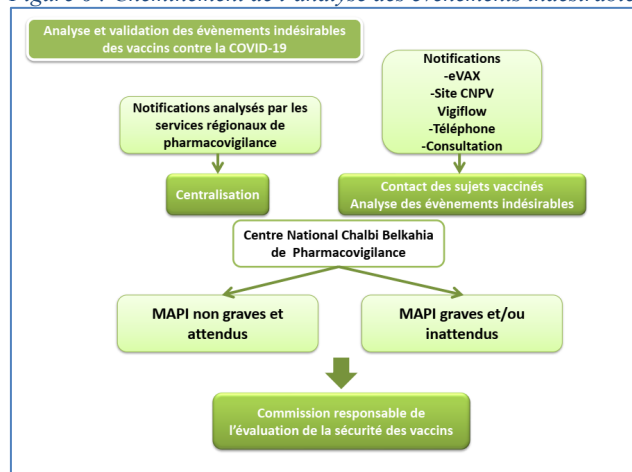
Figure 6 : Cheminement de l'analyse des évènements indésirables

Analyse et validation des évènements indésirables des vaccins contre la COVID-19

Notifications analysés par les services régionaux de pharmacovigilance

Centralisation

Notifications
-eVAX
-Site CNPV
Vigiflow
-Téléphone
-Consultation

Contact des sujets vaccinés
Analyse des évènements indésirables

Centre National Chalbi Belkahia de Pharmacovigilance

MAPI non graves et attendus

MAPI graves et/ou inattendus

Commission responsable de l'évaluation de la sécurité des vaccins